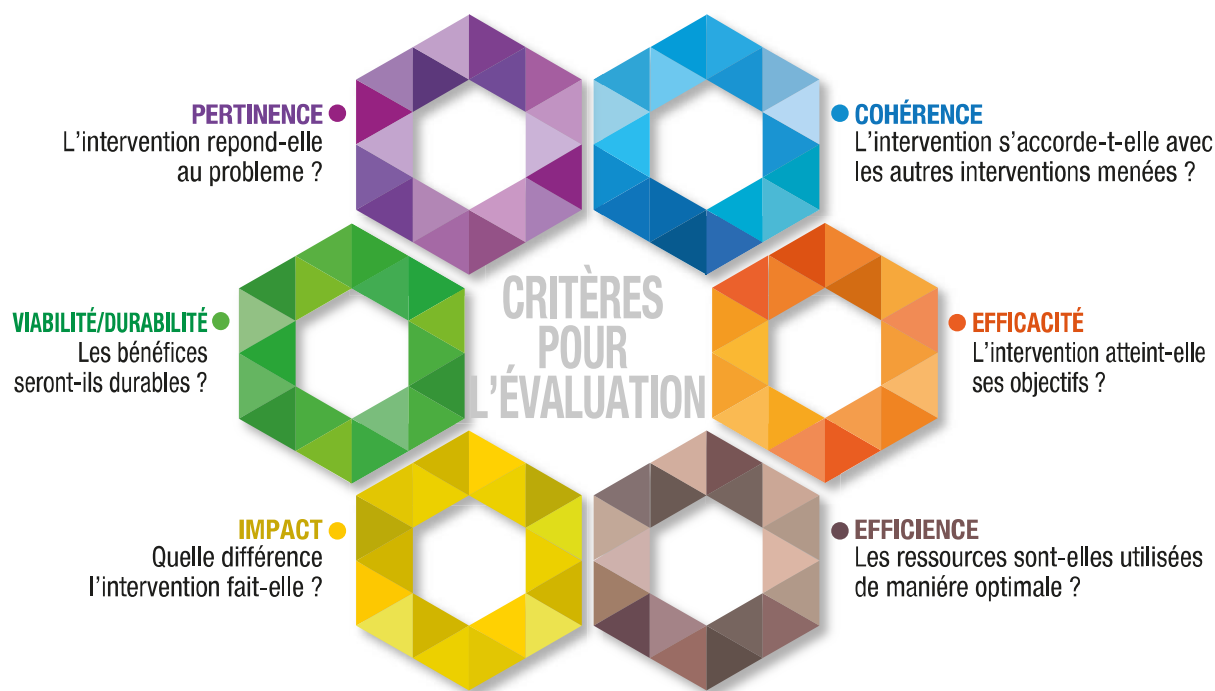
PERTINENCE
L'intervention repond-elle au probleme ?

COHÉRENCE
L'intervention s'accorde-t-elle avec les autres interventions menées ?

CRITÈRES POUR L'ÉVALUATION

VIABILITÉ/DURABILITÉ
Les bénéfices seront-ils durables ?

EFFICACITÉ
L'intervention atteint-elle ses objectifs ?

IMPACT
Quelle différence l'intervention fait-elle ?

EFFICIENCE
Les ressources sont-elles utilisées de maniére optimale ?